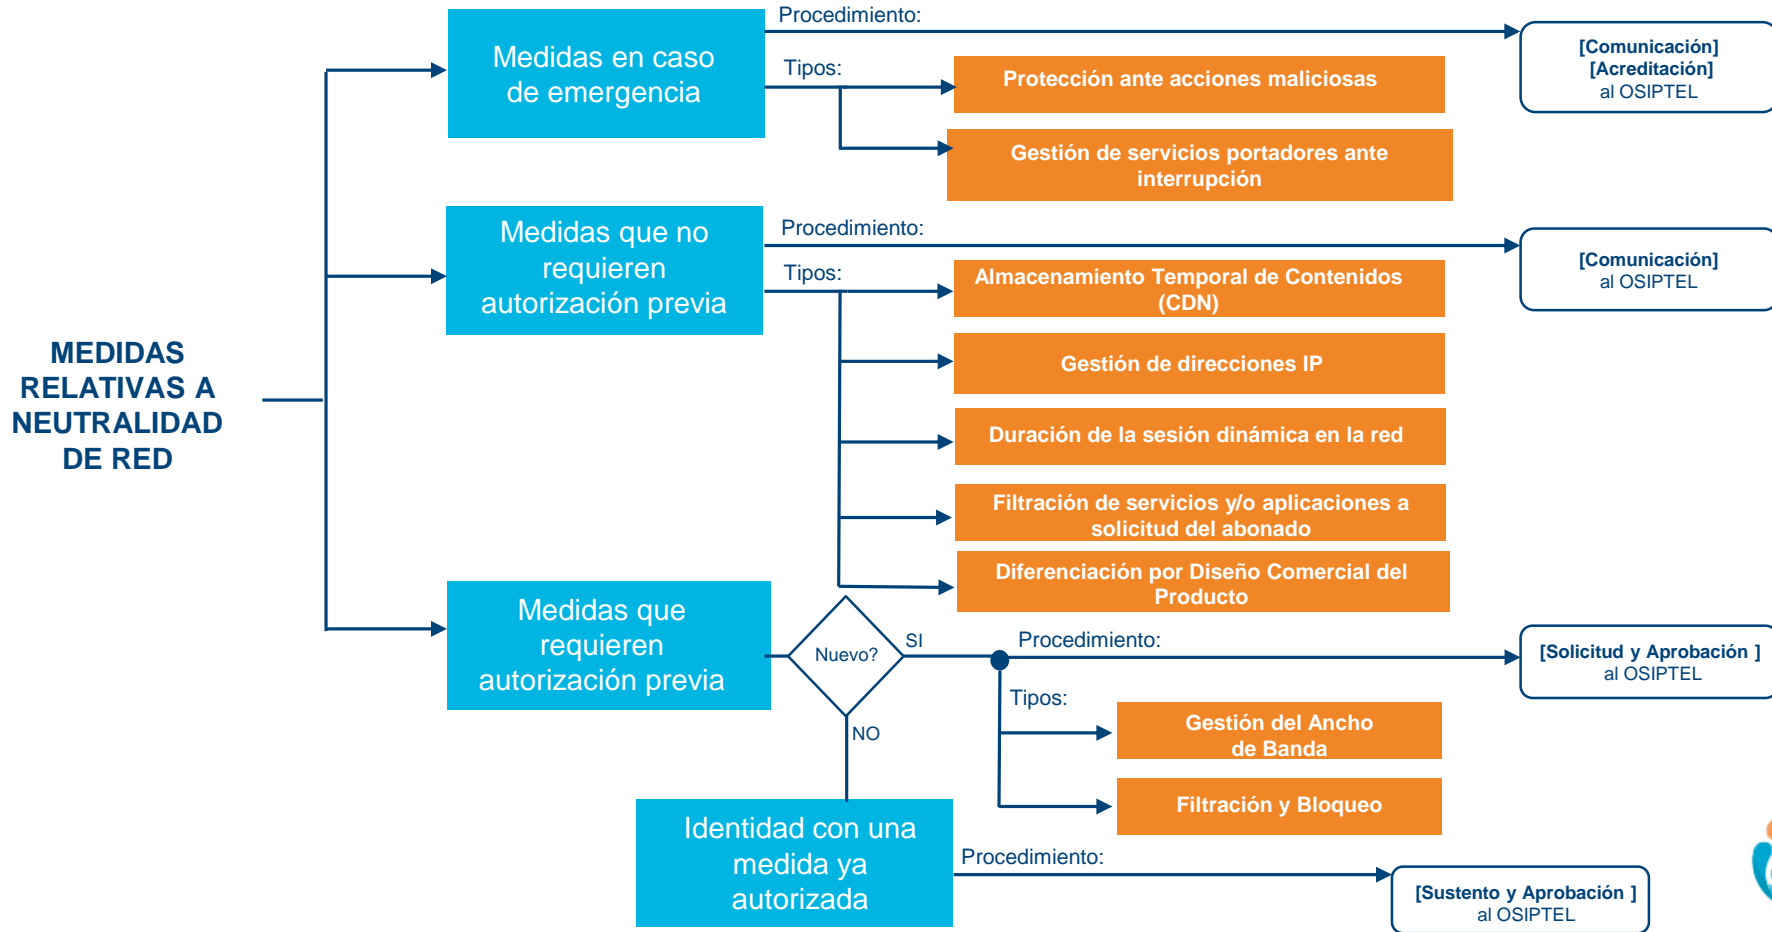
MEDIDAS RELATIVAS A NEUTRALIDAD DE RED

Medidas en caso de emergencia

Procedimiento:

[Comunicación] [Acreditación] al OSIPTEL

Tipos:

Protección ante acciones maliciosas

Gestión de servicios portadores ante interrupción

Medidas que no requieren autorización previa

Procedimiento:

[Comunicación] al OSIPTEL

Tipos:

Almacenamiento Temporal de Contenidos (CDN)

Gestión de direcciones IP

Duración de la sesión dinámica en la red

Filtración de servicios y/o aplicaciones a solicitud del abonado

Diferenciación por Diseño Comercial del Producto

Medidas que requieren autorización previa

Nuevo?

SI

Procedimiento:

[Solicitud y Aprobación ] al OSIPTEL

Tipos:

Gestión del Ancho de Banda

Filtración y Bloqueo

NO

Identidad con una medida ya autorizada

Procedimiento:

[Sustento y Aprobación ] al OSIPTEL